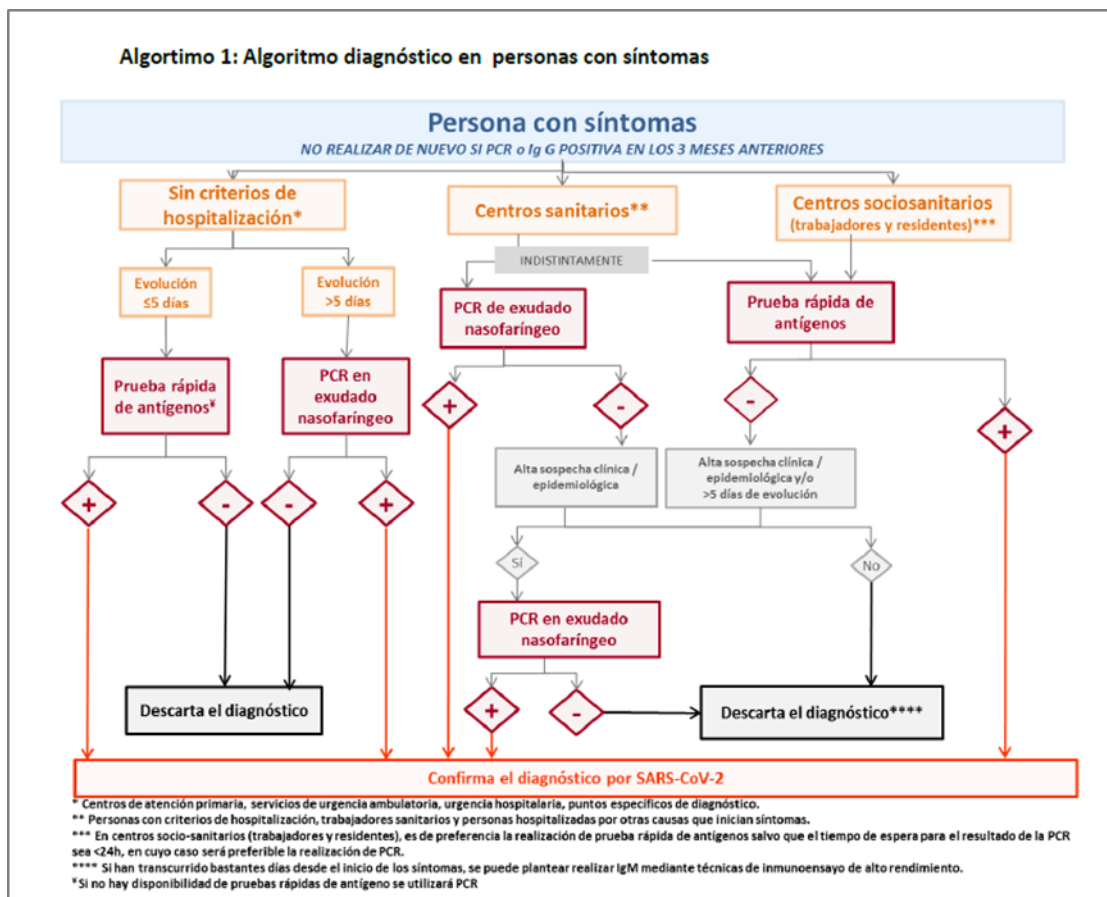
Algortimo 1: Algoritmo diagnóstico en personas con síntomas

Persona con síntomas

NO REALIZAR DE NUEVO SI PCR o Ig G POSITIVA EN LOS 3 MESES ANTERIORES

Sin criterios de hospitalización*

Centros sanitarios**

Centros sociosanitarios (trabajadores y residentes)***

INDISTINTAMENTE

Evolución ≤5 días

Evolución >5 días

PCR de exudado nasofaríngeo

Prueba rápida de antígenos

Prueba rápida de antígenos¥

PCR en exudado nasofaríngeo

+

-

-

+

-

+

Alta sospecha clínica / epidemiológica

Alta sospecha clínica / epidemiológica y/o >5 días de evolución

+

-

-

+

Sí

No

PCR en exudado nasofaríngeo

Descarta el diagnóstico

+

-

Descarta el diagnóstico****

Confirma el diagnóstico por SARS-CoV-2

* Centros de atención primaria, servicios de urgencia ambulatoria, urgencia hospitalaria, puntos específicos de diagnóstico.
** Personas con criterios de hospitalización, trabajadores sanitarios y personas hospitalizadas por otras causas que inician síntomas.
*** En centros socio-sanitarios (trabajadores y residentes), es de preferencia la realización de prueba rápida de antígenos salvo que el tiempo de espera para el resultado de la PCR sea <24h, en cuyo caso será preferible la realización de PCR.
**** Si han transcurrido bastantes días desde el inicio de los síntomas, se puede plantear realizar IgM mediante técnicas de inmunoensayo de alto rendimiento.
¥Si no hay disponibilidad de pruebas rápidas de antígeno se utilizará PCR